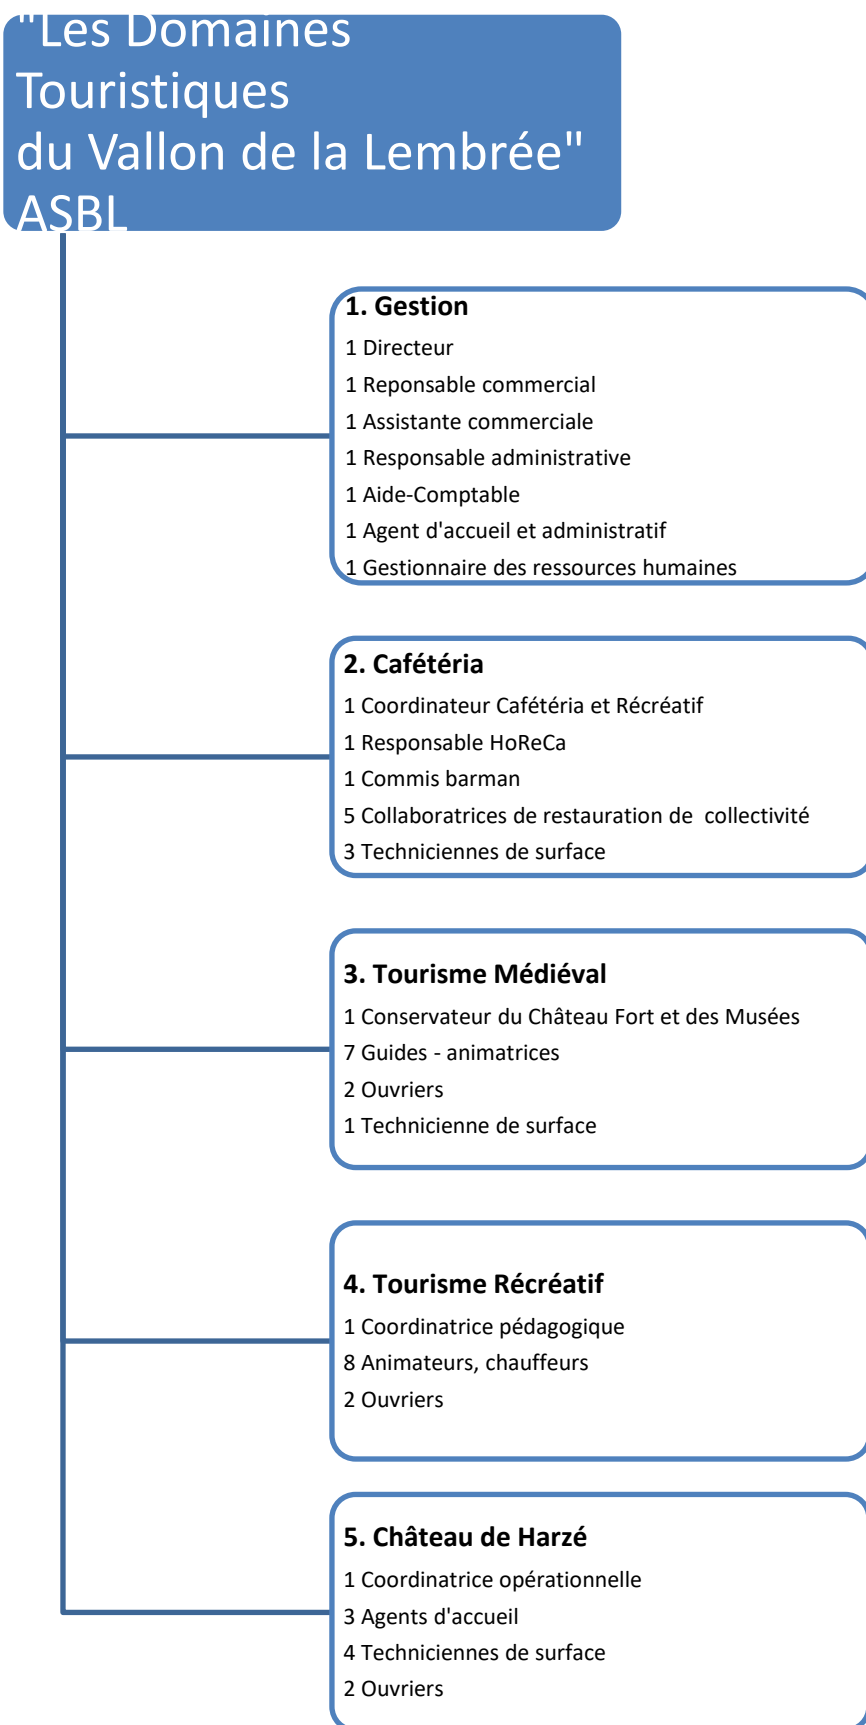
"Les Domaines Touristiques du Vallon de la Lembrée" ASBL

1. Gestion
1 Directeur
1 Reponsable commercial
1 Assistante commerciale
1 Responsable administrative
1 Aide-Comptable
1 Agent d'accueil et administratif
1 Gestionnaire des ressources humaines

2. Cafétéria
1 Coordinateur Cafétéria et Récréatif
1 Responsable HoReCa
1 Commis barman
5 Collaboratrices de restauration de collectivité
3 Techniciennes de surface

3. Tourisme Médiéval
1 Conservateur du Château Fort et des Musées
7 Guides - animatrices
2 Ouvriers
1 Technicienne de surface

4. Tourisme Récréatif
1 Coordinatrice pédagogique
8 Animateurs, chauffeurs
2 Ouvriers

5. Château de Harzé
1 Coordinatrice opérationnelle
3 Agents d'accueil
4 Techniciennes de surface
2 Ouvriers